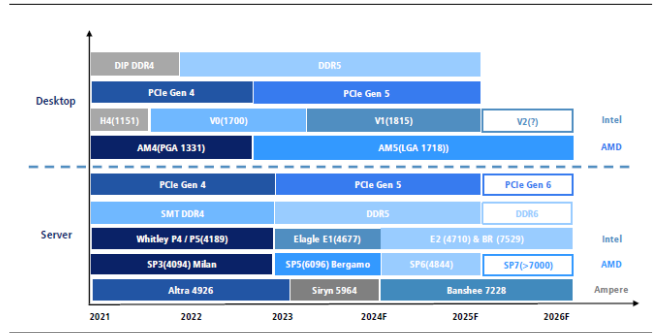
Desktop

DIP DDR4 | DDR5

PCIe Gen 4 | PCIe Gen 5

H4(1151) | V0(1700) | V1(1815) | V2(?) Intel

AM4(PGA 1331) | AM5(LGA 1718)) AMD

Server

PCIe Gen 4 | PCIe Gen 5 | PCIe Gen 6

SMT DDR4 | DDR5 | DDR6

Whitley P4 / P5(4189) | Elagle E1(4677) | E2 (4710) & BR (7529) Intel

SP3(4094) Milan | SP5(6096) Bergamo | SP6(4844) | SP7(>7000) AMD

Altra 4926 | Siryn 5964 | Banshee 7228 Ampere

2021 2022 2023 2024F 2025F 2026F